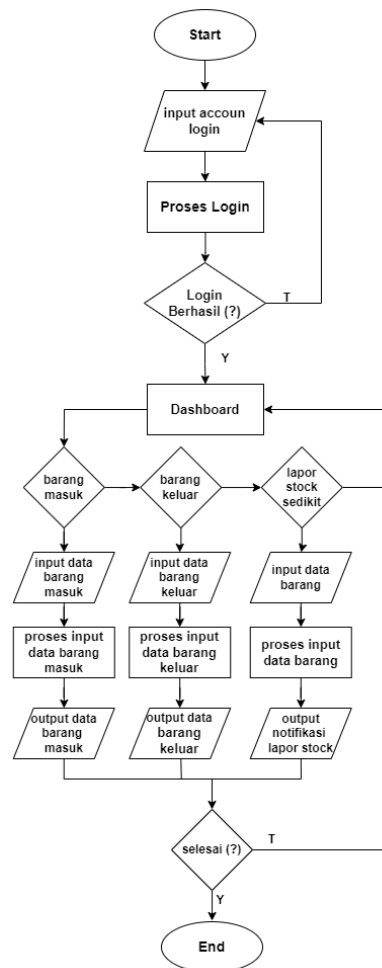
Start

input accoun login

Proses Login

Login Berhasil (?)

T

Y

Dashboard

barang masuk

barang keluar

lapor stock sedikit

input data barang masuk

input data barang keluar

input data barang

proses input data barang masuk

proses input data barang keluar

proses input data barang

output data barang masuk

output data barang keluar

output notifikasi lapor stock

selesai (?)

T

Y

End